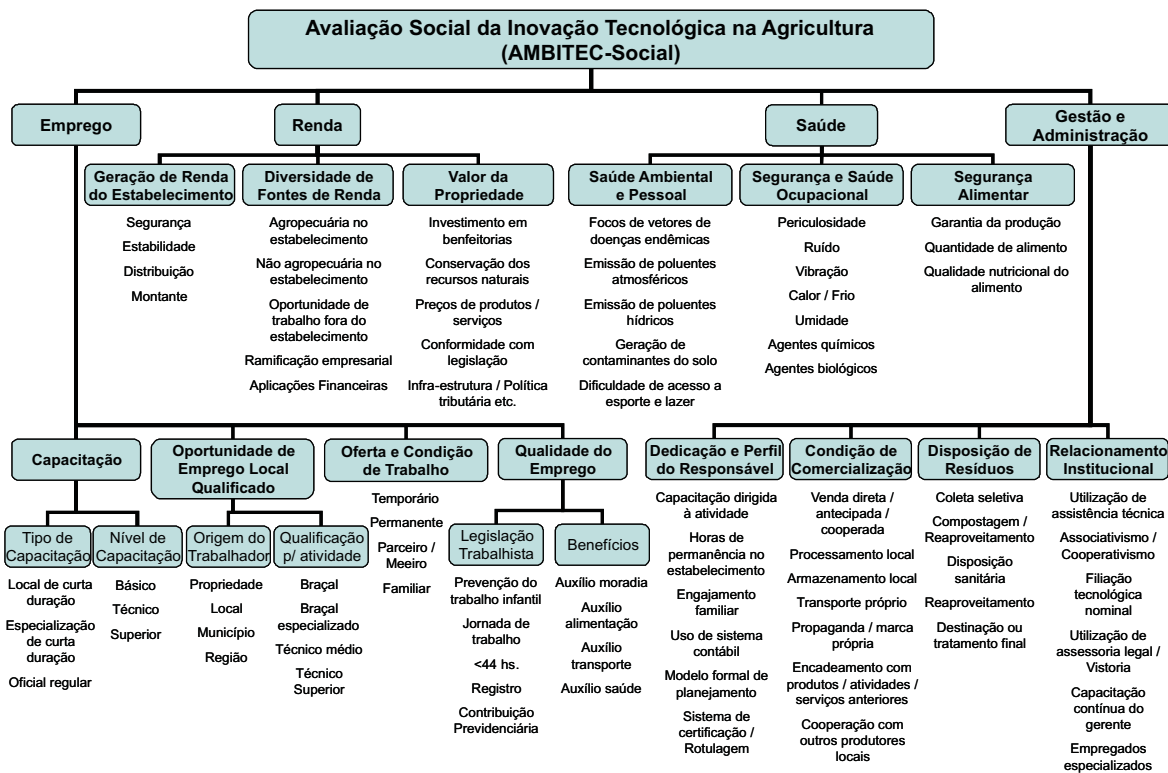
Avaliação Social da Inovação Tecnológica na Agricultura (AMBITEC-Social)

Emprego

Renda

Saúde

Gestão e Administração

Geração de Renda do Estabelecimento
Segurança
Estabilidade
Distribuição
Montante

Diversidade de Fontes de Renda
Agropecuária no estabelecimento
Não agropecuária no estabelecimento
Oportunidade de trabalho fora do estabelecimento
Ramificação empresarial
Aplicações Financeiras

Valor da Propriedade
Investimento em benfeitorias
Conservação dos recursos naturais
Preços de produtos / serviços
Conformidade com legislação
Infra-estrutura / Política tributária etc.

Saúde Ambiental e Pessoal
Focos de vetores de doenças endêmicas
Emissão de poluentes atmosféricos
Emissão de poluentes hídricos
Geração de contaminantes do solo
Dificuldade de acesso a esporte e lazer

Segurança e Saúde Ocupacional
Periculosidade
Ruído
Vibração
Calor / Frio
Umidade
Agentes químicos
Agentes biológicos

Segurança Alimentar
Garantia da produção
Quantidade de alimento
Qualidade nutricional do alimento

Capacitação

Tipo de Capacitação
Local de curta duração
Especialização de curta duração
Oficial regular

Nível de Capacitação
Básico
Técnico
Superior

Oportunidade de Emprego Local Qualificado

Origem do Trabalhador
Propriedade
Local
Município
Região

Qualificação p/ atividade
Braçal
Braçal especializado
Técnico médio
Técnico Superior

Oferta e Condição de Trabalho
Temporário
Permanente
Parceiro / Meeiro
Familiar

Qualidade do Emprego

Legislação Trabalhista
Prevenção do trabalho infantil
Jornada de trabalho
<44 hs.
Registro
Contribuição Previdenciária

Benefícios
Auxílio moradia
Auxílio alimentação
Auxílio transporte
Auxílio saúde

Dedicação e Perfil do Responsável
Capacitação dirigida à atividade
Horas de permanência no estabelecimento
Engajamento familiar
Uso de sistema contábil
Modelo formal de planejamento
Sistema de certificação / Rotulagem

Condição de Comercialização
Venda direta / antecipada / cooperada
Processamento local
Armazenamento local
Transporte próprio
Propaganda / marca própria
Encadeamento com produtos / atividades / serviços anteriores
Cooperação com outros produtores locais

Disposição de Resíduos
Coleta seletiva
Compostagem / Reaproveitamento
Disposição sanitária
Reaproveitamento
Destinação ou tratamento final

Relacionamento Institucional
Utilização de assistência técnica
Associativismo / Cooperativismo
Filiação tecnológica nominal
Utilização de assessoria legal / Vistoria
Capacitação contínua do gerente
Empregados especializados